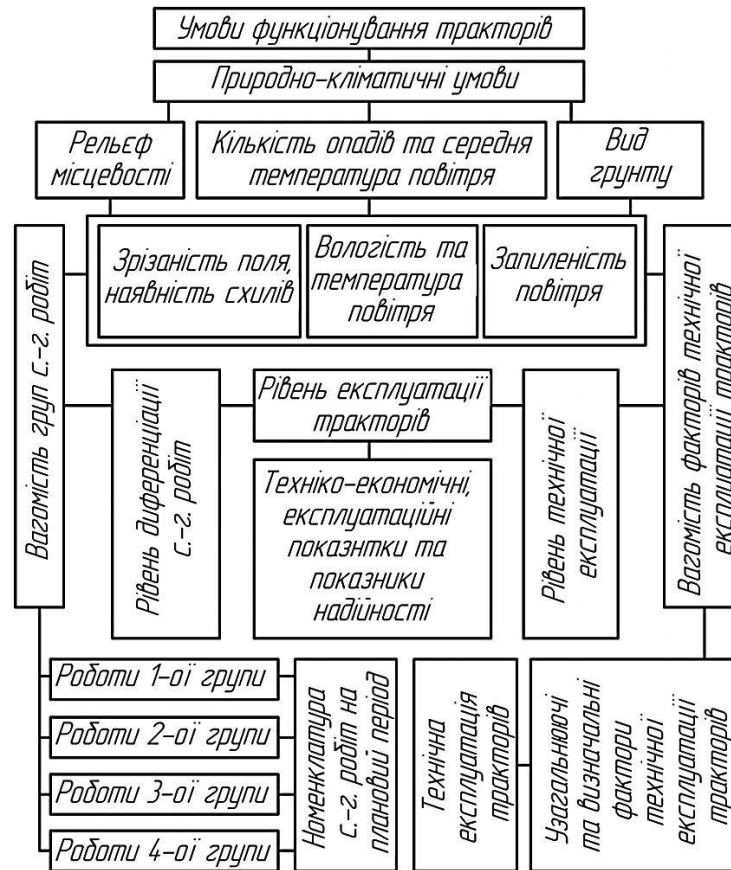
Умови функціонування тракторів

Природно-кліматичні умови

Рельєф місцевості

Кількість опадів та середня температура повітря

Вид грунту

Зрізаність поля, наявність схилів

Вологість та температура повітря

Запиленість повітря

Вагомість груп с.-г. робіт

Вагомість факторів технічної експлуатації тракторів

Рівень диференціації с.-г. робіт

Рівень експлуатації тракторів

Рівень технічної експлуатації

Техніко-економічні, експлуатаційні показнтки та показники надійності

Роботи 1-ої групи

Роботи 2-ої групи

Роботи 3-ої групи

Роботи 4-ої групи

Номенклатура с.-г. робіт на плановий період

Технічна експлуатація тракторів

Узагальнюючі та визначальні фактори технічної експлуатації тракторів